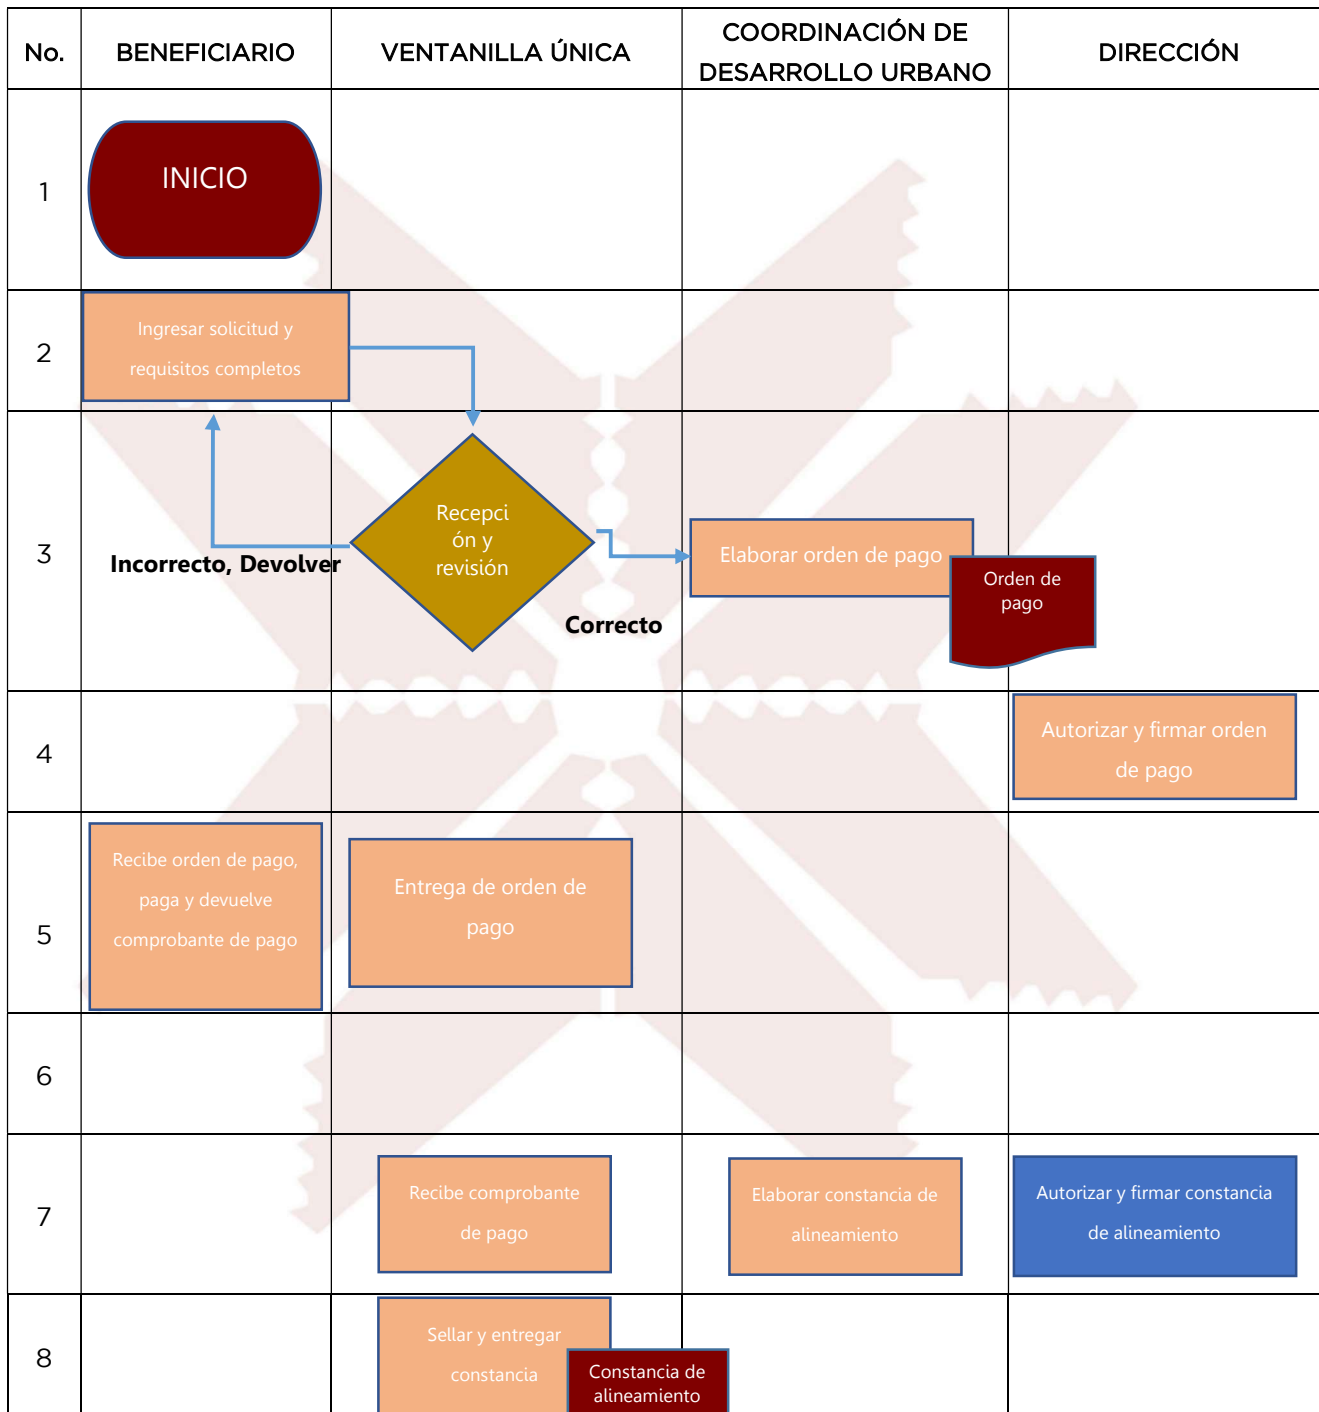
| No. | BENEFICIARIO | VENTANILLA ÚNICA | COORDINACIÓN DE DESARROLLO URBANO | DIRECCIÓN |
|---|---|---|---|---|
| 1 | INICIO | | | |
| 2 | Ingresar solicitud y requisitos completos | | | |
| 3 | Incorrecto, Devolver | Recepción y revisión Correcto | Elaborar orden de pago Orden de pago | |
| 4 | | | | Autorizar y firmar orden de pago |
| 5 | Recibe orden de pago, paga y devuelve comprobante de pago | Entrega de orden de pago | | |
| 6 | | | | |
| 7 | | Recibe comprobante de pago | Elaborar constancia de alineamiento | Autorizar y firmar constancia de alineamiento |
| 8 | | Sellar y entregar constancia Constancia de alineamiento | | |